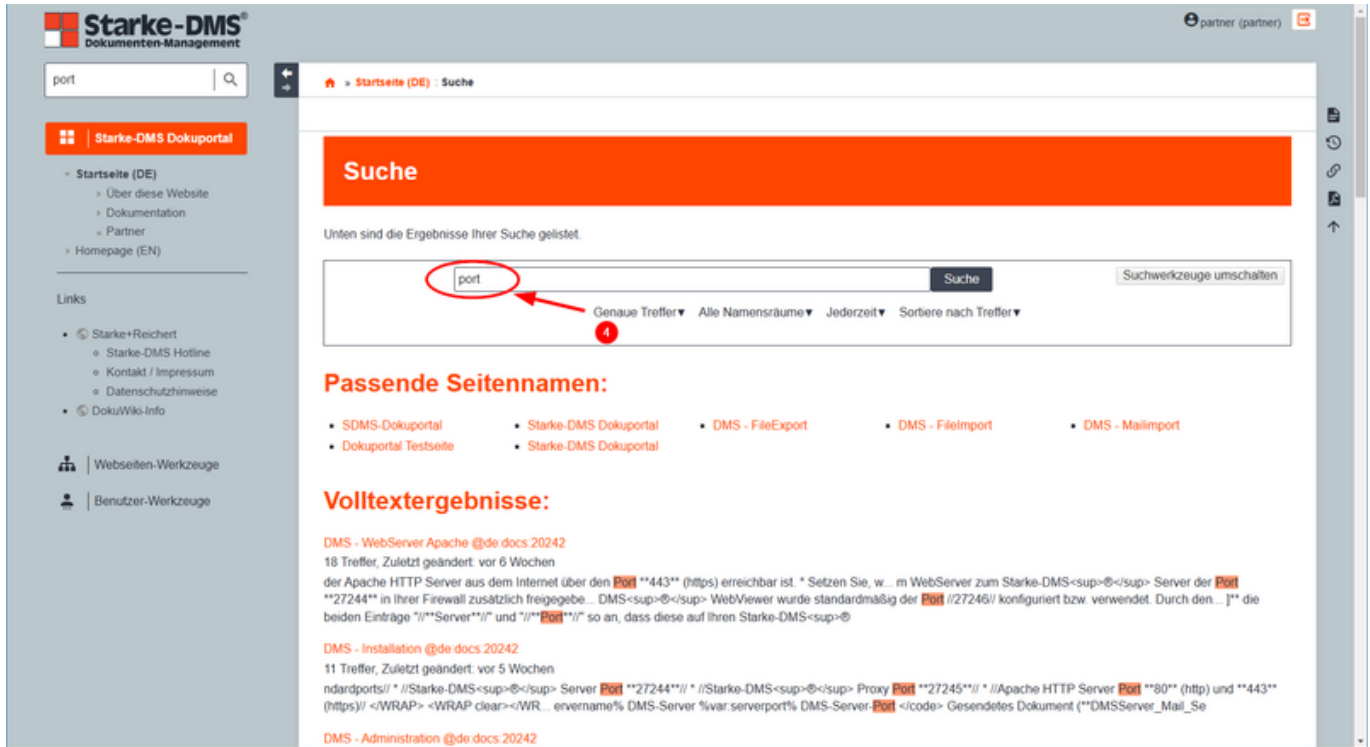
Starke-DMS®
Dokumenten-Management

partner (partner)

port

Starke-DMS Dokuportal

Startseite (DE)
Über diese Website
Dokumentation
Partner
Homepage (EN)

Links

Starke+Reichert
Starke-DMS Hotline
Kontakt / Impressum
Datenschutzhinweise
DokuWiki-Info

Webseiten-Werkzeuge

Benutzer-Werkzeuge

» Startseite (DE) : Suche

Suche

Unten sind die Ergebnisse Ihrer Suche gelistet.

port

Suche

Suchwerkzeuge umschalten

Genaue Treffer▾ Alle Namensräume▾ Jederzeit▾ Sortiere nach Treffer▾

4

Passende Seitennamen:

SDMS-Dokuportal
Starke-DMS Dokuportal
DMS - FileExport
DMS - FileImport
DMS - MailImport
Dokuportal Testseite
Starke-DMS Dokuportal

Volltextergebnisse:

DMS - WebServer Apache @de:docs:20242
18 Treffer, Zuletzt geändert: vor 6 Wochen
der Apache HTTP Server aus dem Internet über den Port **443** (https) erreichbar ist. * Setzen Sie, w... m WebServer zum Starke-DMS<sup>®</sup> Server der Port **27244** in Ihrer Firewall zusätzlich freigegebe... DMS<sup>®</sup> WebViewer wurde standardmäßig der Port //27246// konfiguriert bzw. verwendet. Durch den... ]** die beiden Einträge "//**Server**//" und "//**Port**//" so an, dass diese auf Ihren Starke-DMS<sup>®

DMS - Installation @de:docs:20242
11 Treffer, Zuletzt geändert: vor 5 Wochen
ndardports// * //Starke-DMS<sup>®</sup> Server Port **27244**// * //Starke-DMS<sup>®</sup> Proxy Port **27245**// * //Apache HTTP Server Port **80** (http) und **443** (https)// </WRAP> <WRAP clear></WR... ervername% DMS-Server %var.serverport% DMS-Server-Port </code> Gesendetes Dokument (**DMSServer_Mail_Se

DMS - Administration @de:docs:20242